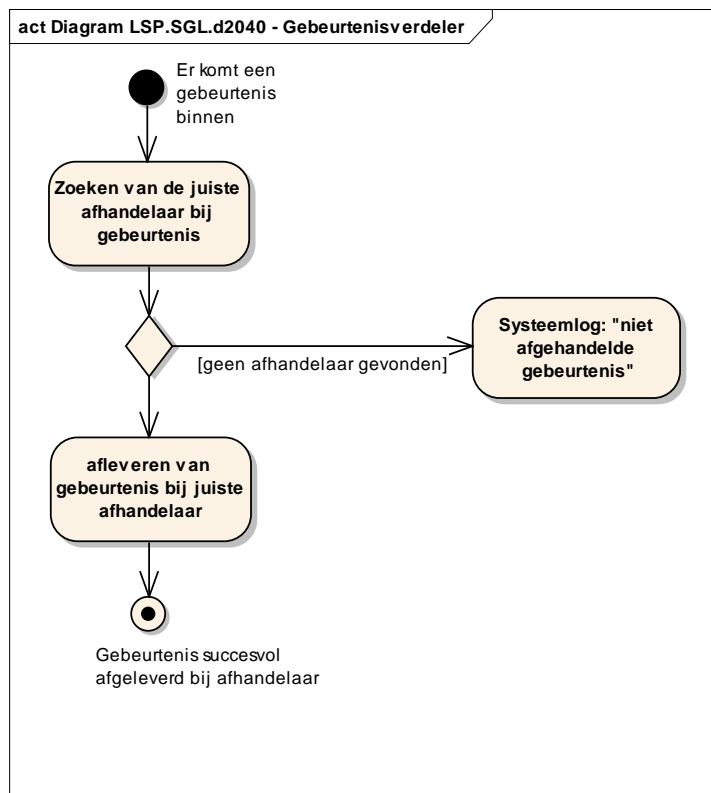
act Diagram LSP.SGL.d2040 - Gebeurtenisverdeler

Er komt een gebeurtenis binnen

Zoeken van de juiste afhandelaar bij gebeurtenis

[geen afhandelaar gevonden]

Systeemlog: "niet afgehandelde gebeurtenis"

afleveren van gebeurtenis bij juiste afhandelaar

Gebeurtenis succesvol afgeleverd bij afhandelaar